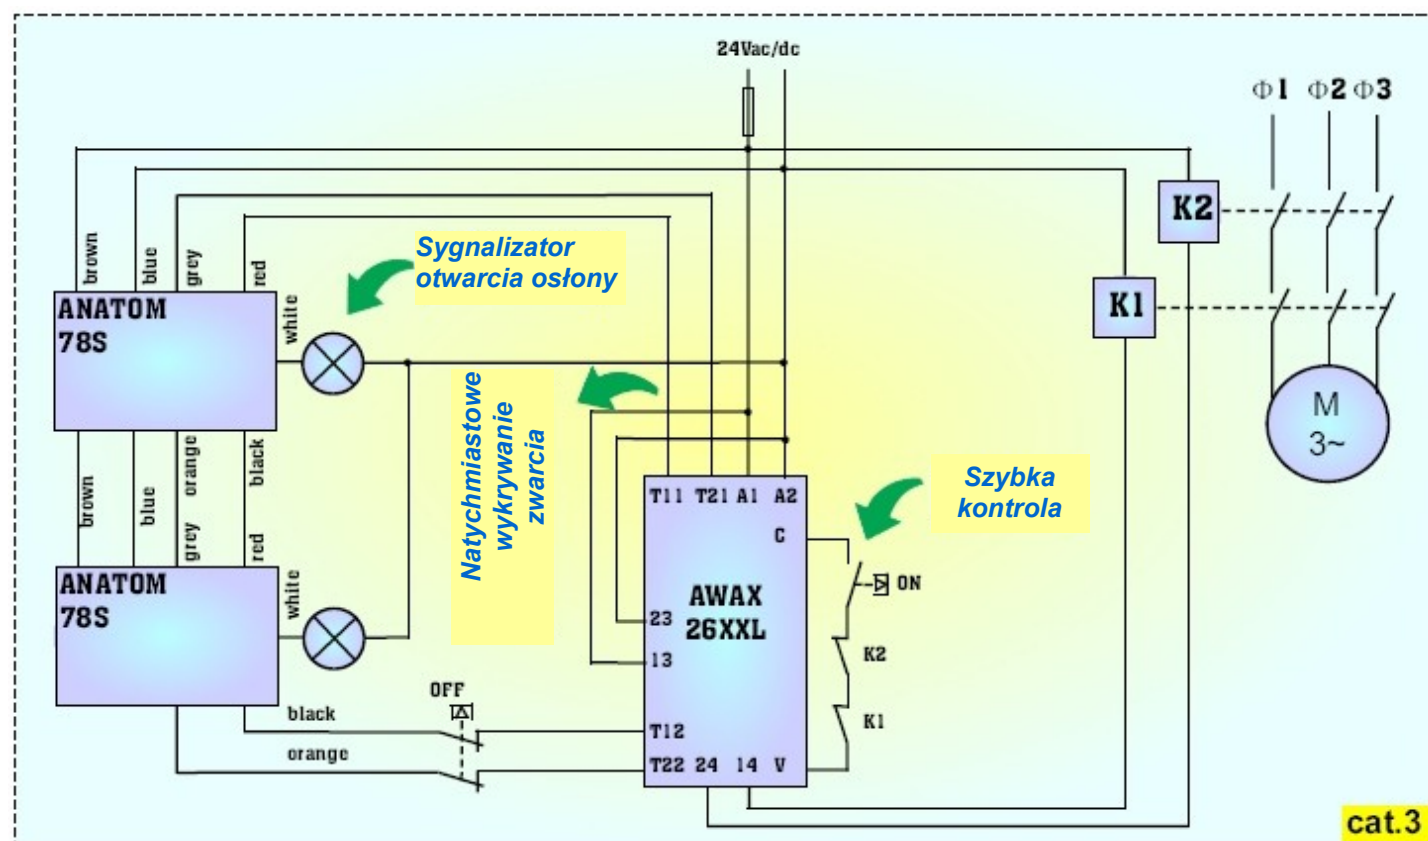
24Vac/dc

Φ1 Φ2 Φ3

K2

K1

M
3~

brown
blue
grey
red

Sygnalizator otwarcia osłony

ANATOM
78S

white

Natychmiastowe wykrywanie zwarcia

brown
blue
grey
orange
red
black

ANATOM
78S

white

Szybka kontrola

T11 T21 A1 A2
C

AWAX
26XXL

23
13

ON
K2
K1

OFF
black
orange

T12
T22 24 14 V

cat.3